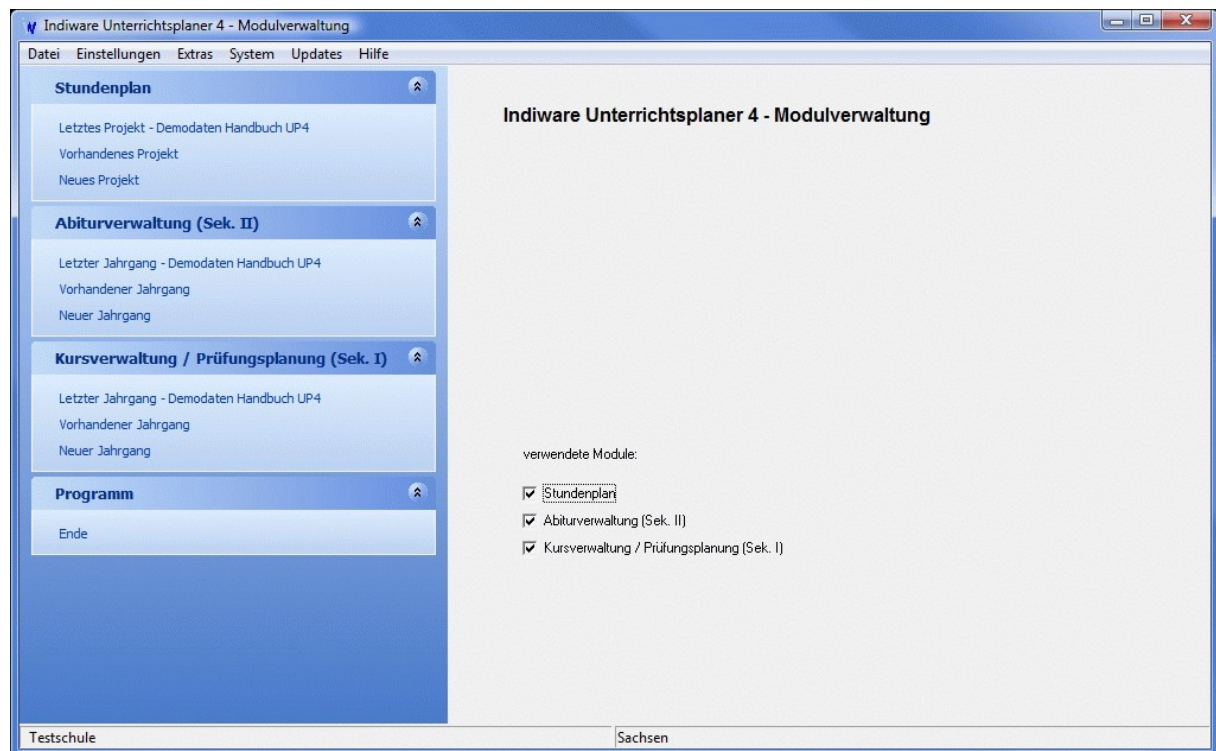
Indiware Unterrichtsplaner 4 - Modulverwaltung

Datei Einstellungen Extras System Updates Hilfe

Stundenplan

Letztes Projekt - Demodaten Handbuch UP4
Vorhandenes Projekt
Neues Projekt

Abiturverwaltung (Sek. II)

Letzter Jahrgang - Demodaten Handbuch UP4
Vorhandener Jahrgang
Neuer Jahrgang

Kursverwaltung / Prüfungsplanung (Sek. I)

Letzter Jahrgang - Demodaten Handbuch UP4
Vorhandener Jahrgang
Neuer Jahrgang

Programm

Ende

Indiware Unterrichtsplaner 4 - Modulverwaltung

verwendete Module:

☑ Stundenplan
☑ Abiturverwaltung (Sek. II)
☑ Kursverwaltung / Prüfungsplanung (Sek. I)

Testschule

Sachsen